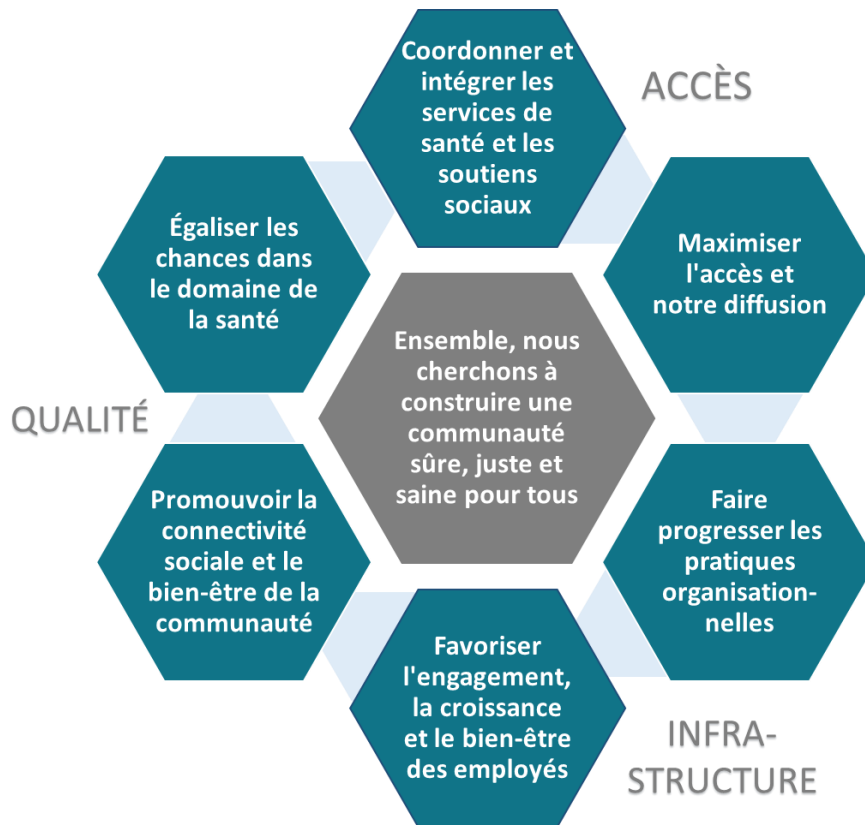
Coordonner et intégrer les services de santé et les soutiens sociaux

ACCÈS

Égaliser les chances dans le domaine de la santé

Maximiser l'accès et notre diffusion

Ensemble, nous cherchons à construire une communauté sûre, juste et saine pour tous

QUALITÉ

Promouvoir la connectivité sociale et le bien-être de la communauté

Faire progresser les pratiques organisationnelles

Favoriser l'engagement, la croissance et le bien-être des employés

INFRASTRUCTURE